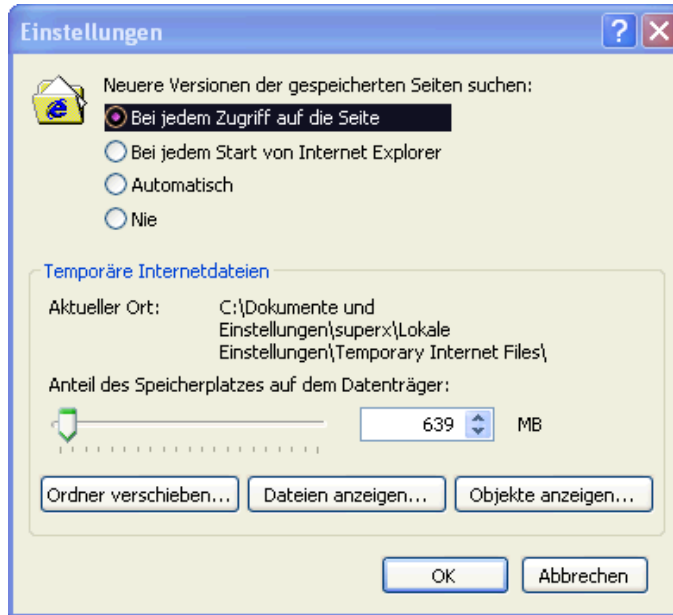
Einstellungen

Neuere Versionen der gespeicherten Seiten suchen:

Bei jedem Zugriff auf die Seite

Bei jedem Start von Internet Explorer

Automatisch

Nie

Temporäre Internetdateien

Aktueller Ort: C:\Dokumente und Einstellungen\superx\Lokale Einstellungen\Temporary Internet Files\

Anteil des Speicherplatzes auf dem Datenträger:

639 MB

Ordner verschieben... Dateien anzeigen... Objekte anzeigen...

OK Abbrechen